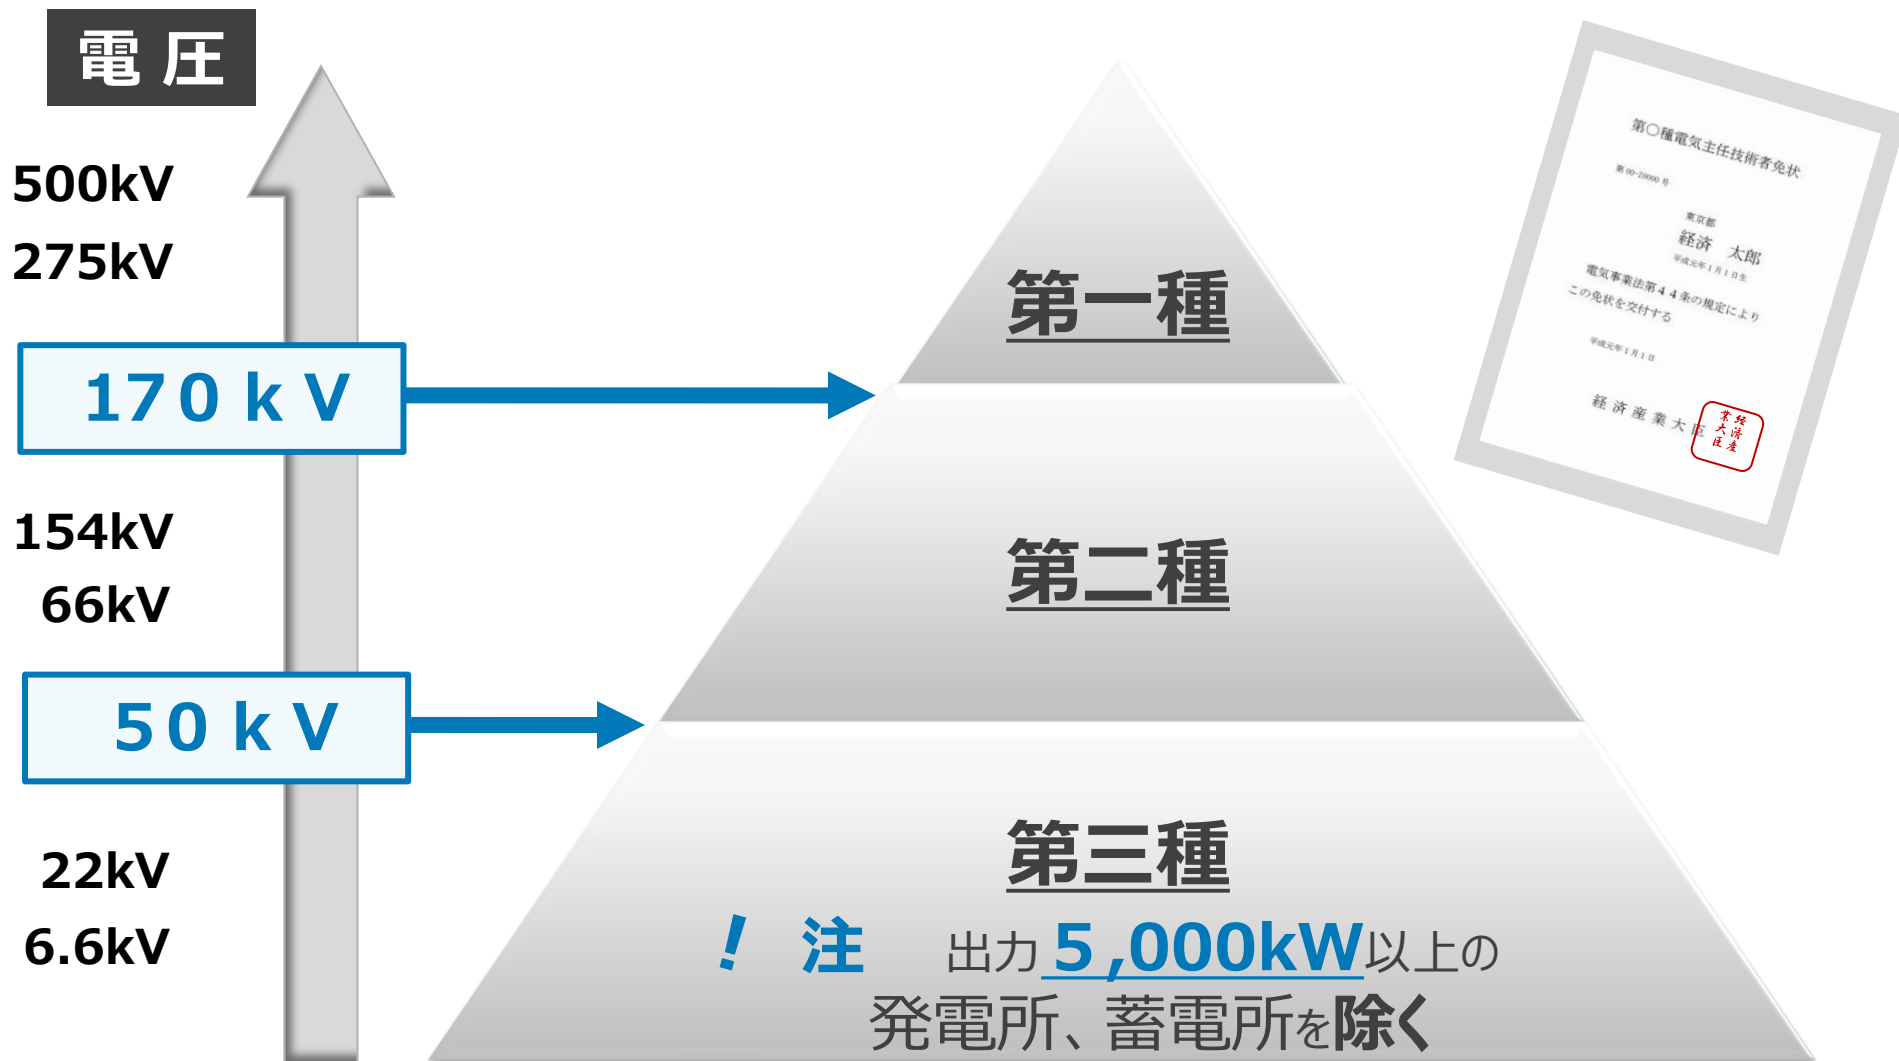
電圧

500kV
275kV

170kV

154kV
66kV

50kV

22kV
6.6kV

第一種

第二種

第三種

! 注 出力5,000kW以上の
発電所、蓄電所を除く

第○種電気主任技術者免状
第00-20000号
東京都
経済 太郎
平成元年1月1日生
電気事業法第44条の規定により
この免状を交付する
平成元年1月1日
経済産業大臣
経済産業大臣